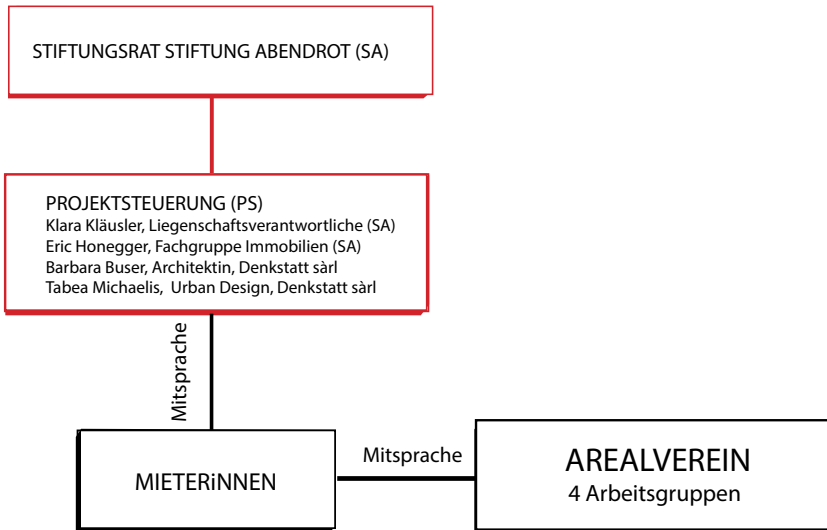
STIFTUNGSRAT STIFTUNG ABENDROT (SA)

PROJEKTSTEUERUNG (PS)
Klara Kläusler, Liegenschaftsverantwortliche (SA)
Eric Honegger, Fachgruppe Immobilien (SA)
Barbara Buser, Architektin, Denkstatt sàrl
Tabea Michaelis, Urban Design, Denkstatt sàrl

Mitsprache

MIETERiNNEN

Mitsprache

AREALVEREIN
4 Arbeitsgruppen